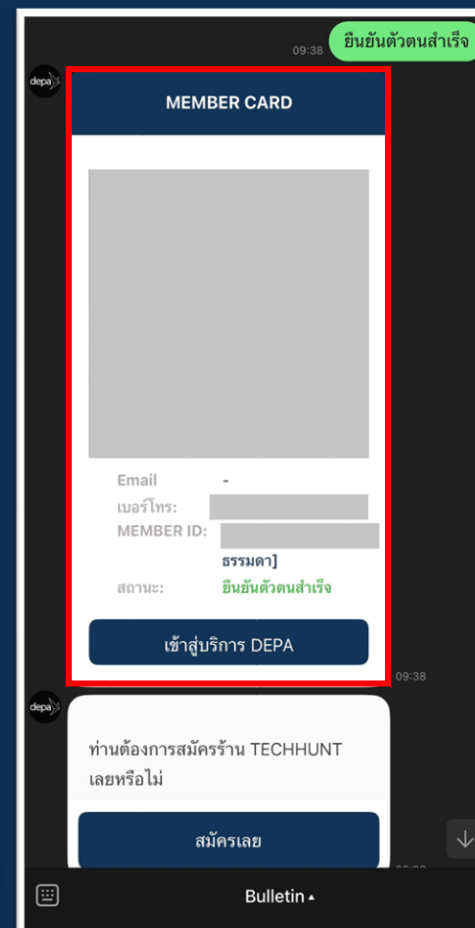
09:38 ยืนยันตัวตนสำเร็จ

depa

MEMBER CARD

Email -

เบอร์โทร:

MEMBER ID:

ธรรมดา]

สถานะ: ยืนยันตัวตนสำเร็จ

เข้าสู่บริการ DEPA

09:38

depa

ท่านต้องการสมัครร้าน TECHHUNT เลยหรือไม่

สมัครเลย

Bulletin ▴